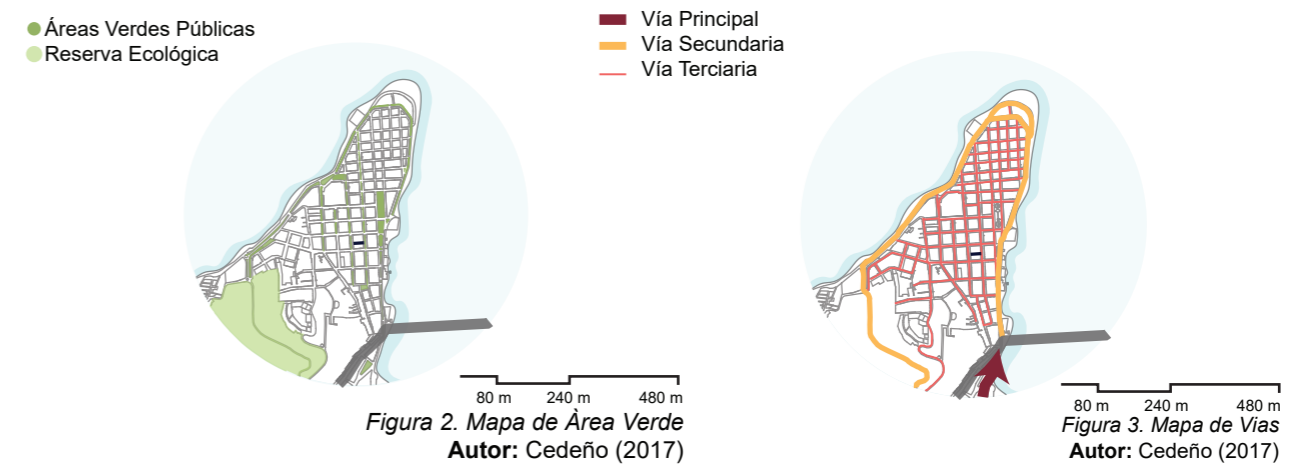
Áreas Verdes Públicas
Reserva Ecológica

Vía Principal
Vía Secundaria
Vía Terciaria

80 m 240 m 480 m
Figura 2. Mapa de Àrea Verde
**Autor:** Cedeño (2017)

80 m 240 m 480 m
Figura 3. Mapa de Vias
**Autor:** Cedeño (2017)